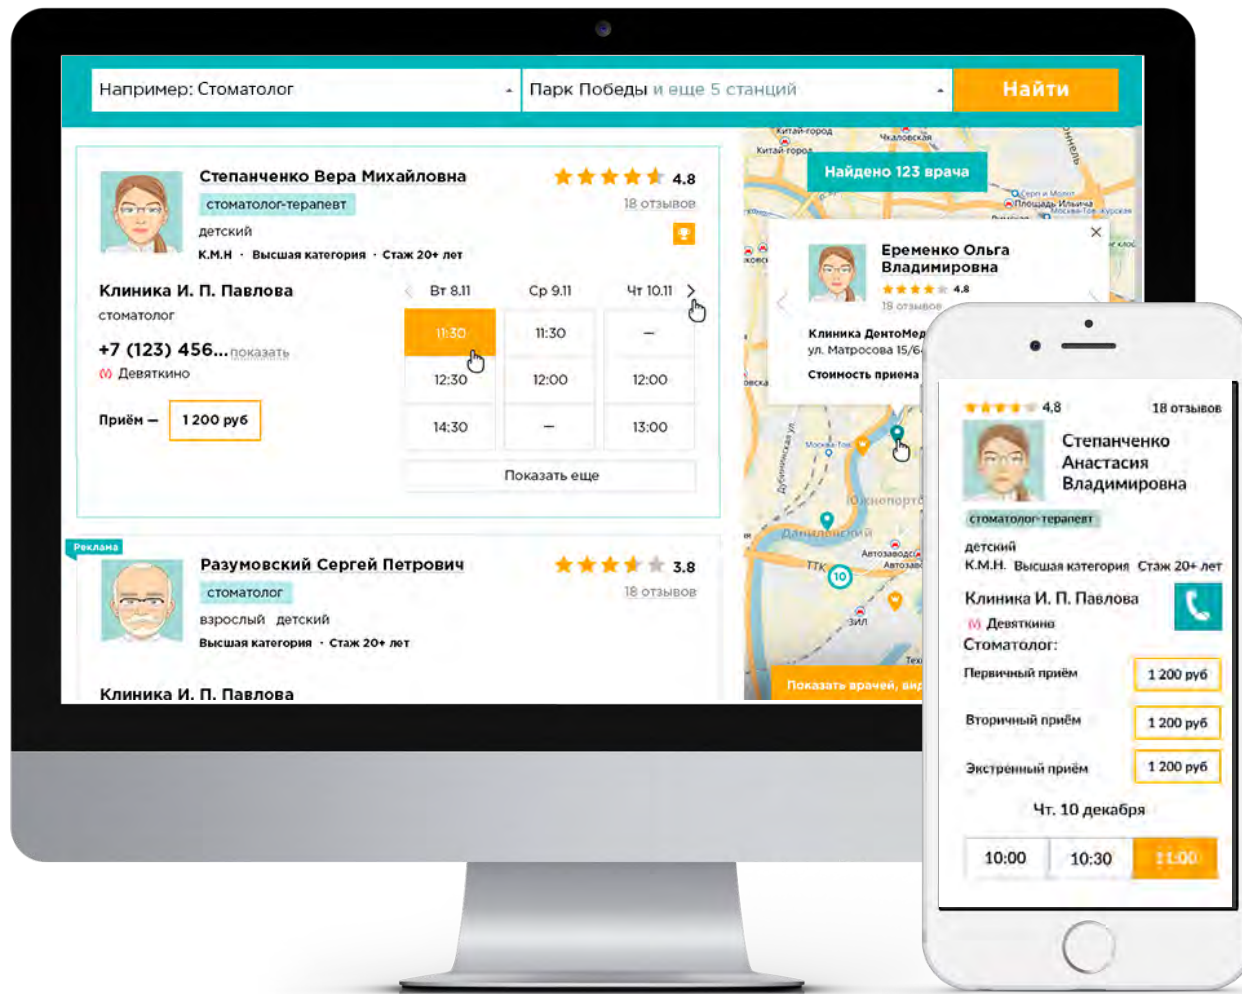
Например: Стоматолог

Парк Победы и еще 5 станций

Найти

Степанченко Вера Михайловна

4.8

18 отзывов

стоматолог-терапевт

детский

К.М.Н · Высшая категория · Стаж 20+ лет

Клиника И. П. Павлова

стоматолог

+7 (123) 456... показать

Девяткино

Приём — 1 200 руб

| Вт 8.11 | Ср 9.11 | Чт 10.11 |
|---|---|---|
| 11:30 | 11:30 | – |
| 12:30 | 12:00 | 12:00 |
| 14:30 | – | 13:00 |

Показать еще

Реклама

Разумовский Сергей Петрович

3.8

18 отзывов

стоматолог

взрослый детский

Высшая категория · Стаж 20+ лет

Клиника И. П. Павлова

Китай-город

Чкаловская

Найдено 123 врача

Еременко Ольга Владимировна

4.8

18 отзывов

Клиника ДентоМед

ул. Матросова 15/6

Стоимость приема

Дубининская ул.

Южнопорт

Даниловский

ТТК

10

Автозаводская

ЗИЛ

Показать врачей, вид

4,8

18 отзывов

Степанченко Анастасия Владимировна

стоматолог-терапевт

детский

К.М.Н. Высшая категория Стаж 20+ лет

Клиника И. П. Павлова

Девяткино

Стоматолог:

Первичный приём 1 200 руб

Вторичный приём 1 200 руб

Экстренный приём 1 200 руб

Чт. 10 декабря

10:00 10:30 11:00